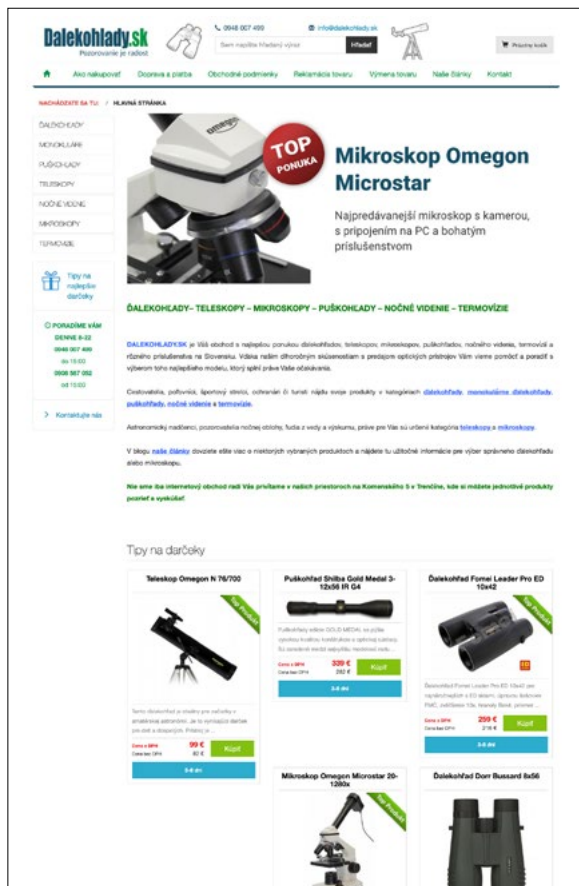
Dalekohlady.sk
Pozorovanie je radosť

0948 007 499
info@dalekohlady.sk
Sem napíšte hľadaný výraz
Hľadať
Prázdny košík

Ako nakupovať | Doprava a platba | Obchodné podmienky | Reklamácia tovaru | Výmena tovaru | Naše články | Kontakt

NACHÁDZATE SA TU: / HLAVNÁ STRÁNKA

ĎALEKOHĽADY
MONOKULÁRE
PUŠKOHĽADY
TELESKOPY
NOČNÉ VIDENIE
MIKROSKOPY
TERMOVÍZIE

Tipy na najlepšie darčeky

PORADÍME VÁM
DENNE 8-22
0948 007 499
do 15:00
0908 587 092
od 15:00

Kontaktujte nás

TOP PONUKA

Mikroskop Omegon Microstar

Najpredávanejší mikroskop s kamerou, s pripojením na PC a bohatým príslušenstvom

ĎALEKOHĽADY– TELESKOPY – MIKROSKOPY – PUŠKOHĽADY – NOČNÉ VIDENIE – TERMOVÍZIE

DALEKOHLADY.SK je Váš obchod s najlepšou ponukou ďalekohľadov, teleskopov, mikroskopov, puškohľadov, nočného videnia, termovízií a rôzneho príslušenstva na Slovensku. Vďaka našim dlhoročným skúsenostiam s predajom optických prístrojov Vám vieme pomôcť a poradiť s výberom toho najlepšieho modelu, ktorý splní práve Vaše očakávania.

Cestovatelia, poľovníci, športoví strelci, ochranári či turisti nájdu svoje produkty v kategóriách ďalekohľady, monokulárne ďalekohľady, puškohľady, nočné videnie a termovízie.

Astronomický nadšenci, pozorovatelia nočnej oblohy, ľudia z vedy a výskumu, práve pre Vás sú určené kategória teleskopy a mikroskopy.

V blogu naše články dozviete ešte viac o niektorých vybraných produktoch a nájdete tu užitočné informácie pre výber správneho ďalekohľadu alebo mikroskopu.

Nie sme iba internetový obchod radi Vás privítame v našich priestoroch na Komenského 5 v Trenčíne, kde si môžete jednotlivé produkty pozrieť a vyskúšať!

Tipy na darčeky

Teleskop Omegon N 76/700
Top Produkt
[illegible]
Cena s DPH 99 €
Cena bez DPH 82 €
Kúpiť
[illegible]

Puškohľad Shilba Gold Medal 3-12x56 IR G4
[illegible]
Cena s DPH 339 €
Cena bez DPH 282 €
Kúpiť
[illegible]

Ďalekohľad Fomei Leader Pro ED 10x42
Top Produkt
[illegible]
Cena s DPH 259 €
Cena bez DPH 216 €
Kúpiť
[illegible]

Mikroskop Omegon Microstar 20-1280x
Top Produkt

Ďalekohľad Dorr Bussard 8x56